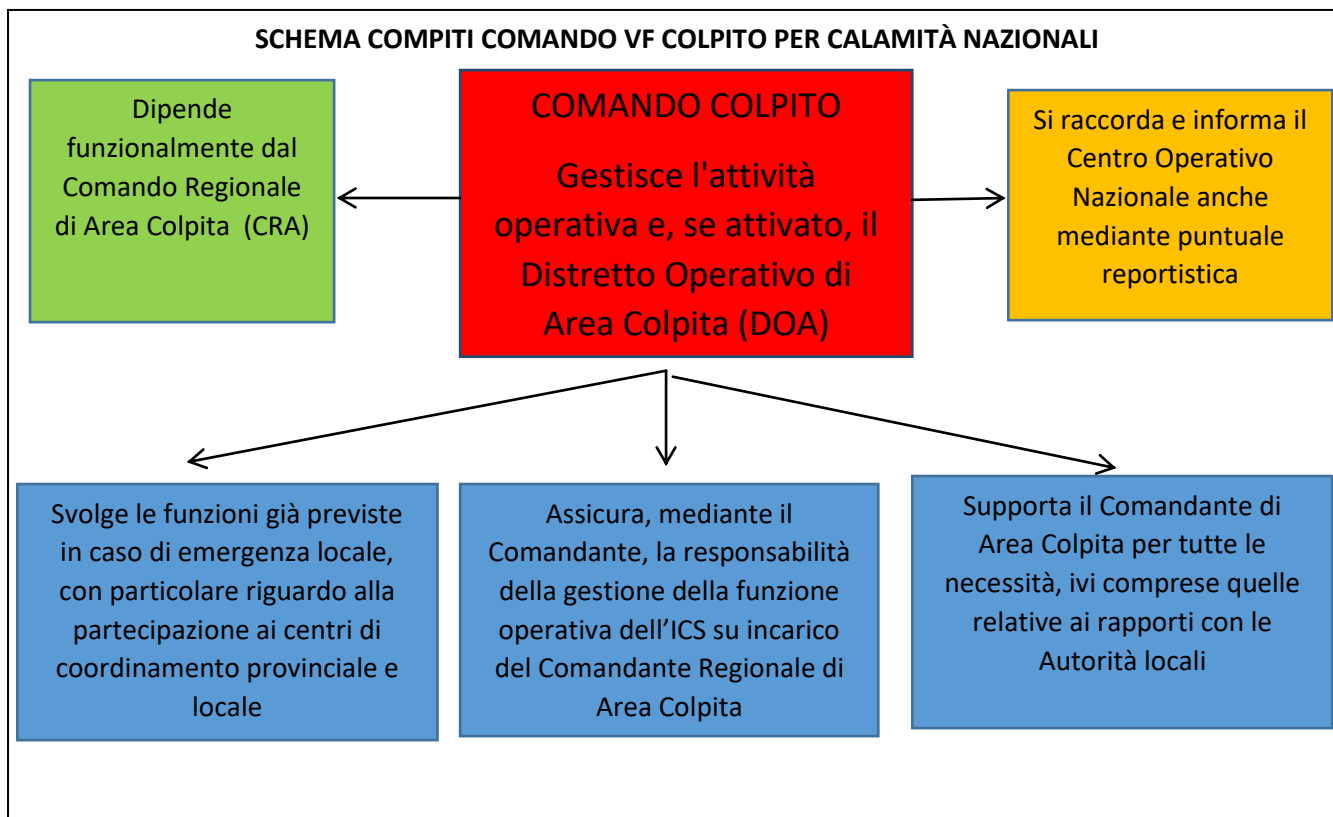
SCHEMA COMPITI COMANDO VF COLPITO PER CALAMITÀ NAZIONALI

Dipende funzionalmente dal Comando Regionale di Area Colpita (CRA)

COMANDO COLPITO

Gestisce l'attività operativa e, se attivato, il Distretto Operativo di Area Colpita (DOA)

Si raccorda e informa il Centro Operativo Nazionale anche mediante puntuale reportistica

Svolge le funzioni già previste in caso di emergenza locale, con particolare riguardo alla partecipazione ai centri di coordinamento provinciale e locale

Assicura, mediante il Comandante, la responsabilità della gestione della funzione operativa dell'ICS su incarico del Comandante Regionale di Area Colpita

Supporta il Comandante di Area Colpita per tutte le necessità, ivi comprese quelle relative ai rapporti con le Autorità locali